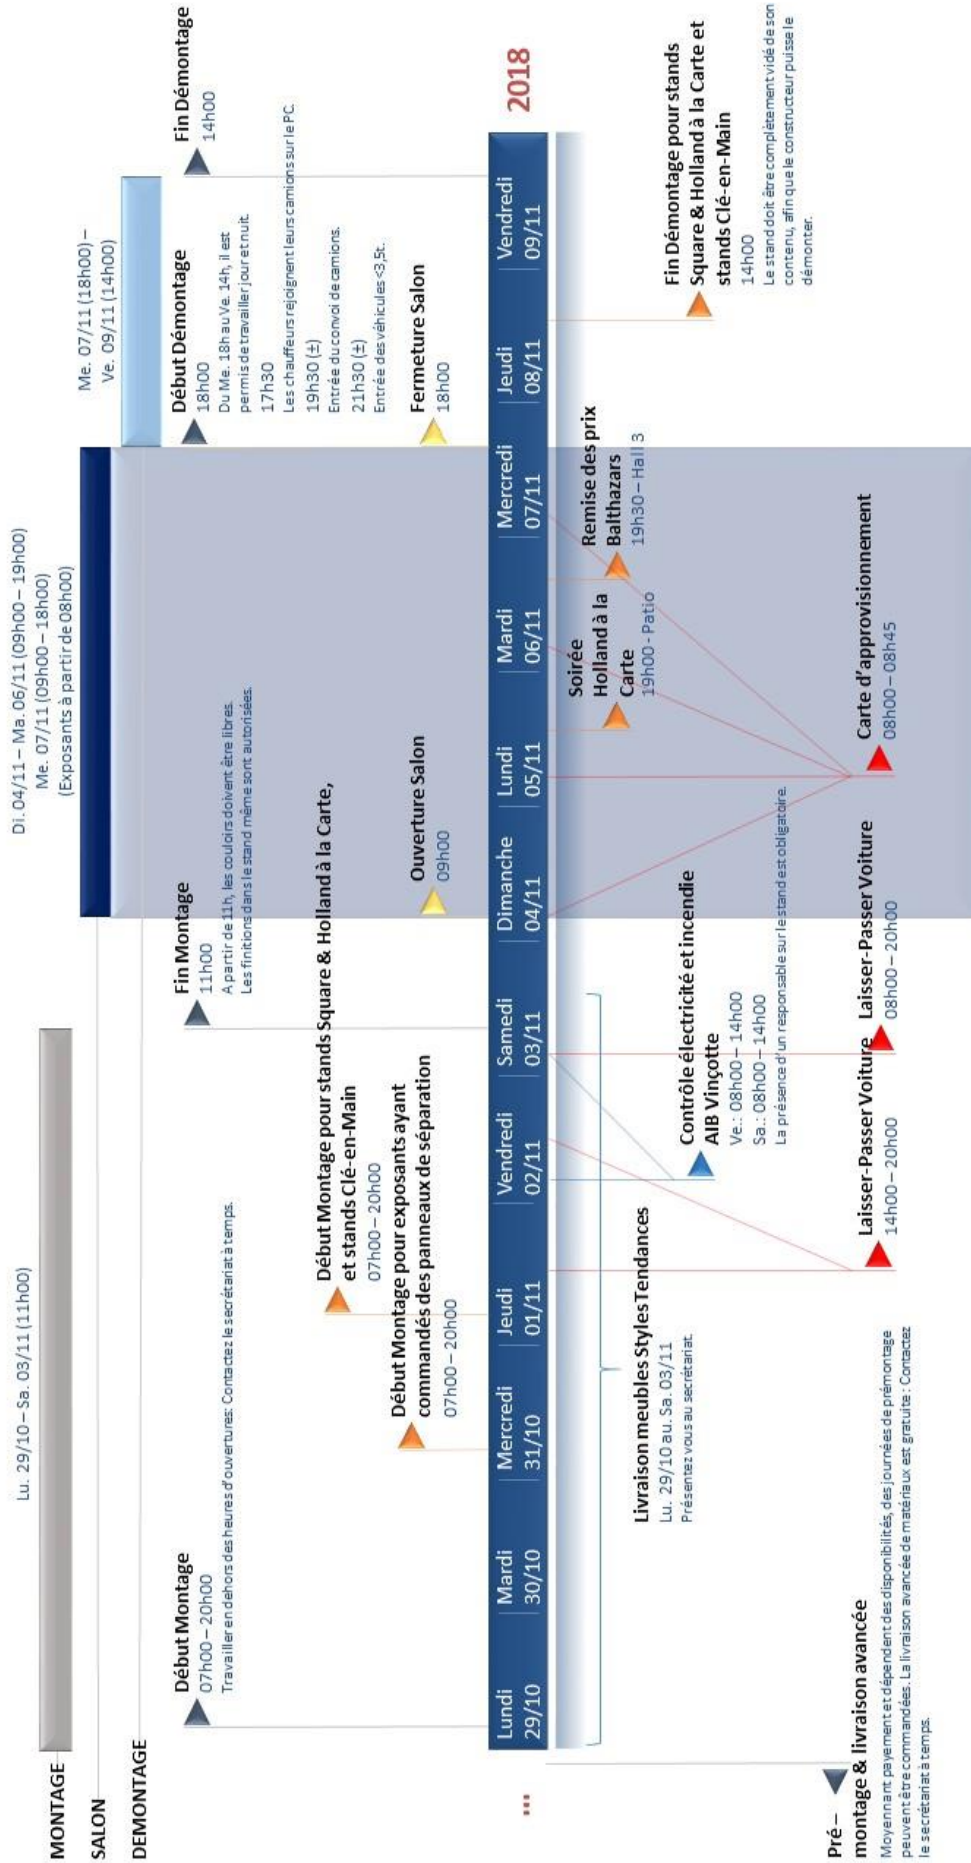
2018

MONTAGE
SALON
DEMONTAGE

Lu. 29/10 – Sa. 03/11 (11h00)

Di. 04/11 – Ma. 06/11 (09h00 – 19h00)
Me. 07/11 (09h00 – 18h00)
(Exposants à partir de 08h00)

Me. 07/11 (18h00) – Ve. 09/11 (14h00)

| Lundi 29/10 | Mardi 30/10 | Mercredi 31/10 | Jeudi 01/11 | Vendredi 02/11 | Samedi 03/11 | Dimanche 04/11 | Lundi 05/11 | Mardi 06/11 | Mercredi 07/11 | Jeudi 08/11 | Vendredi 09/11 |
|---|---|---|---|---|---|---|---|---|---|---|---|

Début Montage
07h00 – 20h00
Travailler en dehors des heures d'ouvertures: Contactez le secrétariat à temps.

Début Montage pour exposants ayant commandés des panneaux de séparation
07h00 – 20h00

Début Montage pour stands Square & Holland à la Carte, et stands Clé-en-Main
07h00 – 20h00

Fin Montage
11h00
A partir de 11h, les couloirs doivent être libres. Les finitions dans le stand même sont autorisées.

Ouverture Salon
09h00

Fermeture Salon
18h00

Début Démontage
18h00
Du Me. 18h au Ve. 14h, il est permis de travailler jour et nuit.
17h30
Les chauffeurs rejoignent leurs camions sur le PC.
19h30 (±)
Entrée du convoi de camions.
21h30 (±)
Entrée des véhicules <3,5t.

Fin Démontage
14h00

Fin Démontage pour stands Square & Holland à la Carte et stands Clé-en-Main
14h00
Le stand doit être complètement vidé de son contenu, afin que le constructeur puisse le démonter.

Remise des prix Balthazars
19h30 – Hall 3

Soirée Holland à la Carte
19h00 - Patio

Carte d'approvisionnement
08h00 – 08h45

Laisser-Passer Voiture
08h00 – 20h00

Laisser-Passer Voiture
14h00 – 20h00

Contrôle électricité et incendie
AIB Vinçotte
Ve.: 08h00 – 14h00
Sa.: 08h00 – 14h00
La présence d'un responsable sur le stand est obligatoire.

Livraison meubles Styles Tendances
Lu. 29/10 au. Sa. 03/11
Présentez vous au secrétariat.

...

Pré-montage & livraison avancée
Moyennant payement et dépendent des disponibilités, des journées de prémontage peuvent être commandées. La livraison avancée de matériaux est gratuite : Contactez le secrétariat à temps.